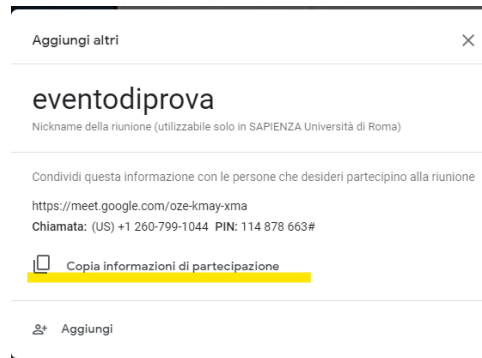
Aggiungi altri

×

eventodiprova

Nickname della riunione (utilizzabile solo in SAPIENZA Università di Roma)

Condividi questa informazione con le persone che desideri partecipino alla riunione

https://meet.google.com/oze-kmay-xma

**Chiamata:** (US) +1 260-799-1044 **PIN:** 114 878 663#

Copia informazioni di partecipazione

Aggiungi